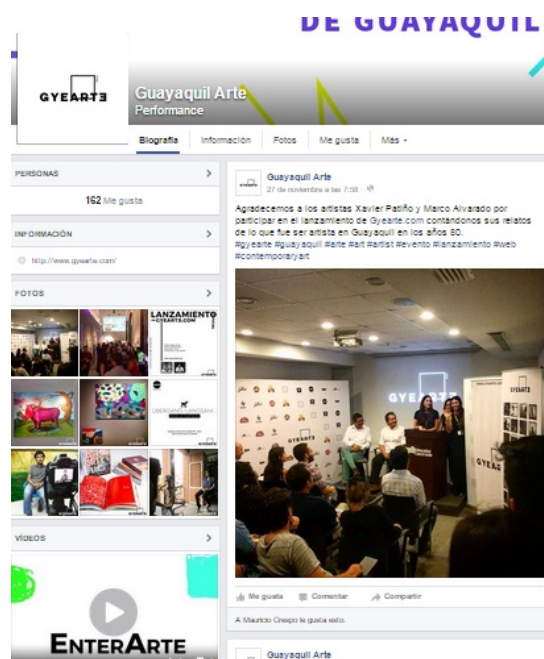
DE GUAYAQUIL

GYEARTE

Guayaquil Arte
Performance

Biografía | Información | Fotos | Me gusta | Más ▾

PERSONAS >

162 Me gusta

INFORMACIÓN >

http://www.gyearte.com/

FOTOS >

LANZAMIENTO GYEARTE.COM

GYEARTE

VIDEOS >

ENTERARTE

Guayaquil Arte
27 de noviembre a las 7:58

Agradecemos a los artistas Xavier Patiño y Marco Alvarado por participar en el lanzamiento de Gyearte.com contándonos sus relatos de lo que fue ser artista en Guayaquil en los años 80. #gyearte #guayaquil #arte #art #artist #evento #lanzamiento #web #contemporaryart

GYEARTE

GYEARTE

Me gusta · Comentar · Compartir

A Mauricio Crespo le gusta esto.

Guayaquil Arte